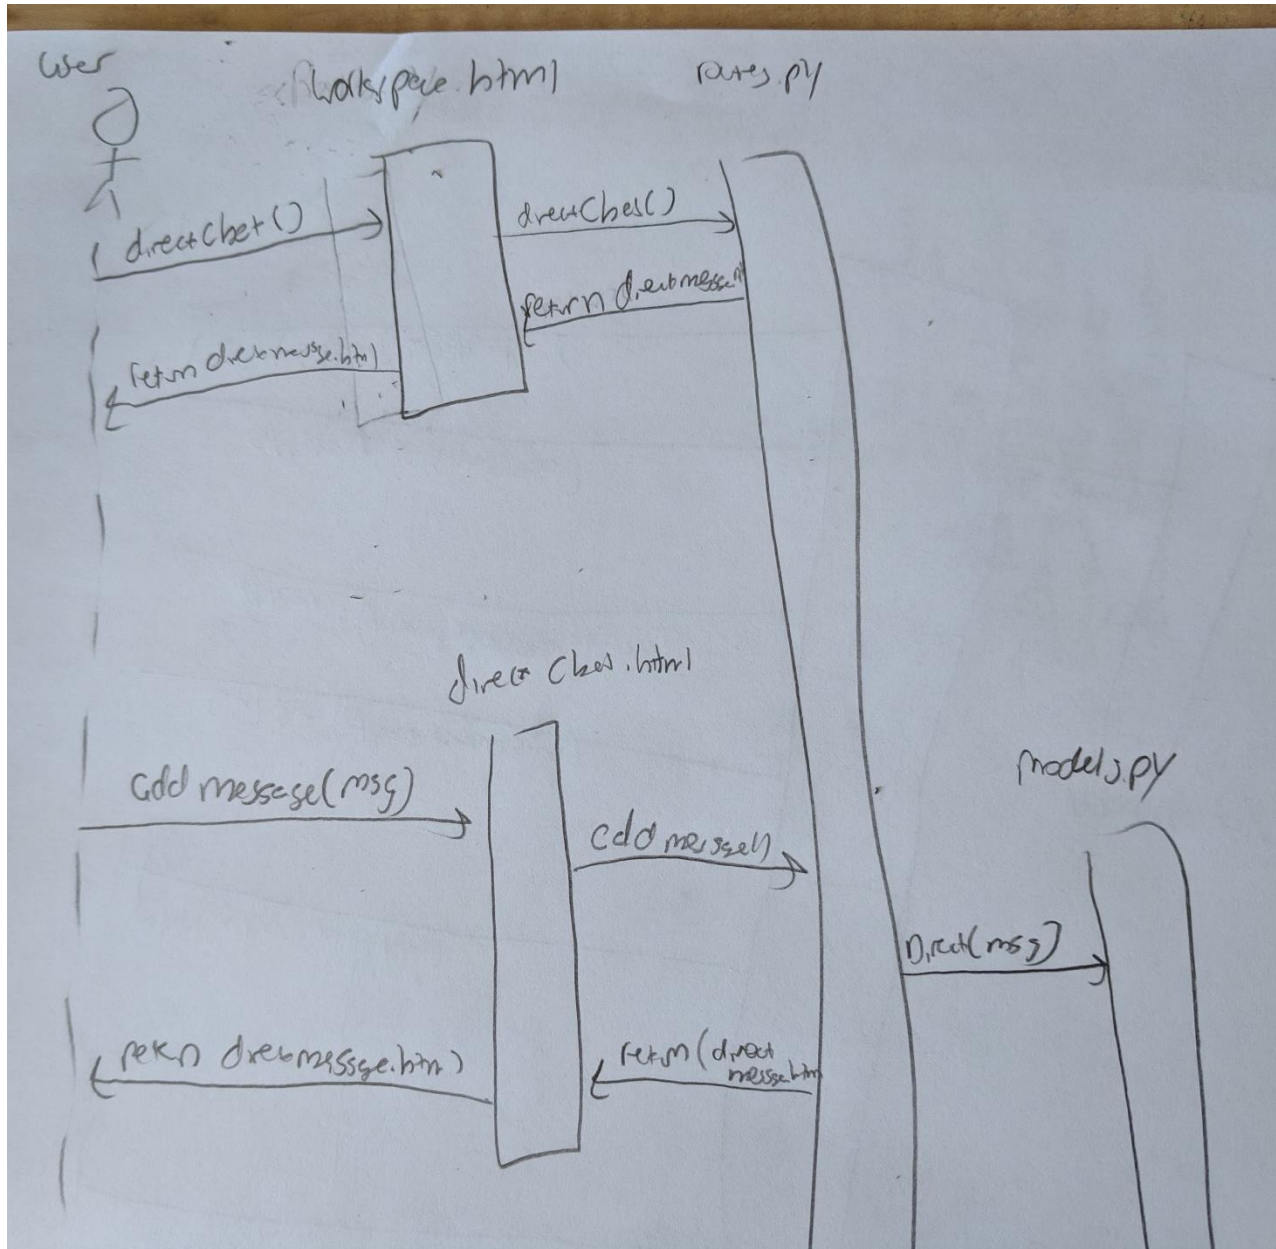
User

workspace.html

routes.py

directChat()

directChat()

return directmessage

return directmessage.html

directChat.html

models.py

add message(msg)

add message()

Direct(msg)

return directmessage.html

return (direct message.html